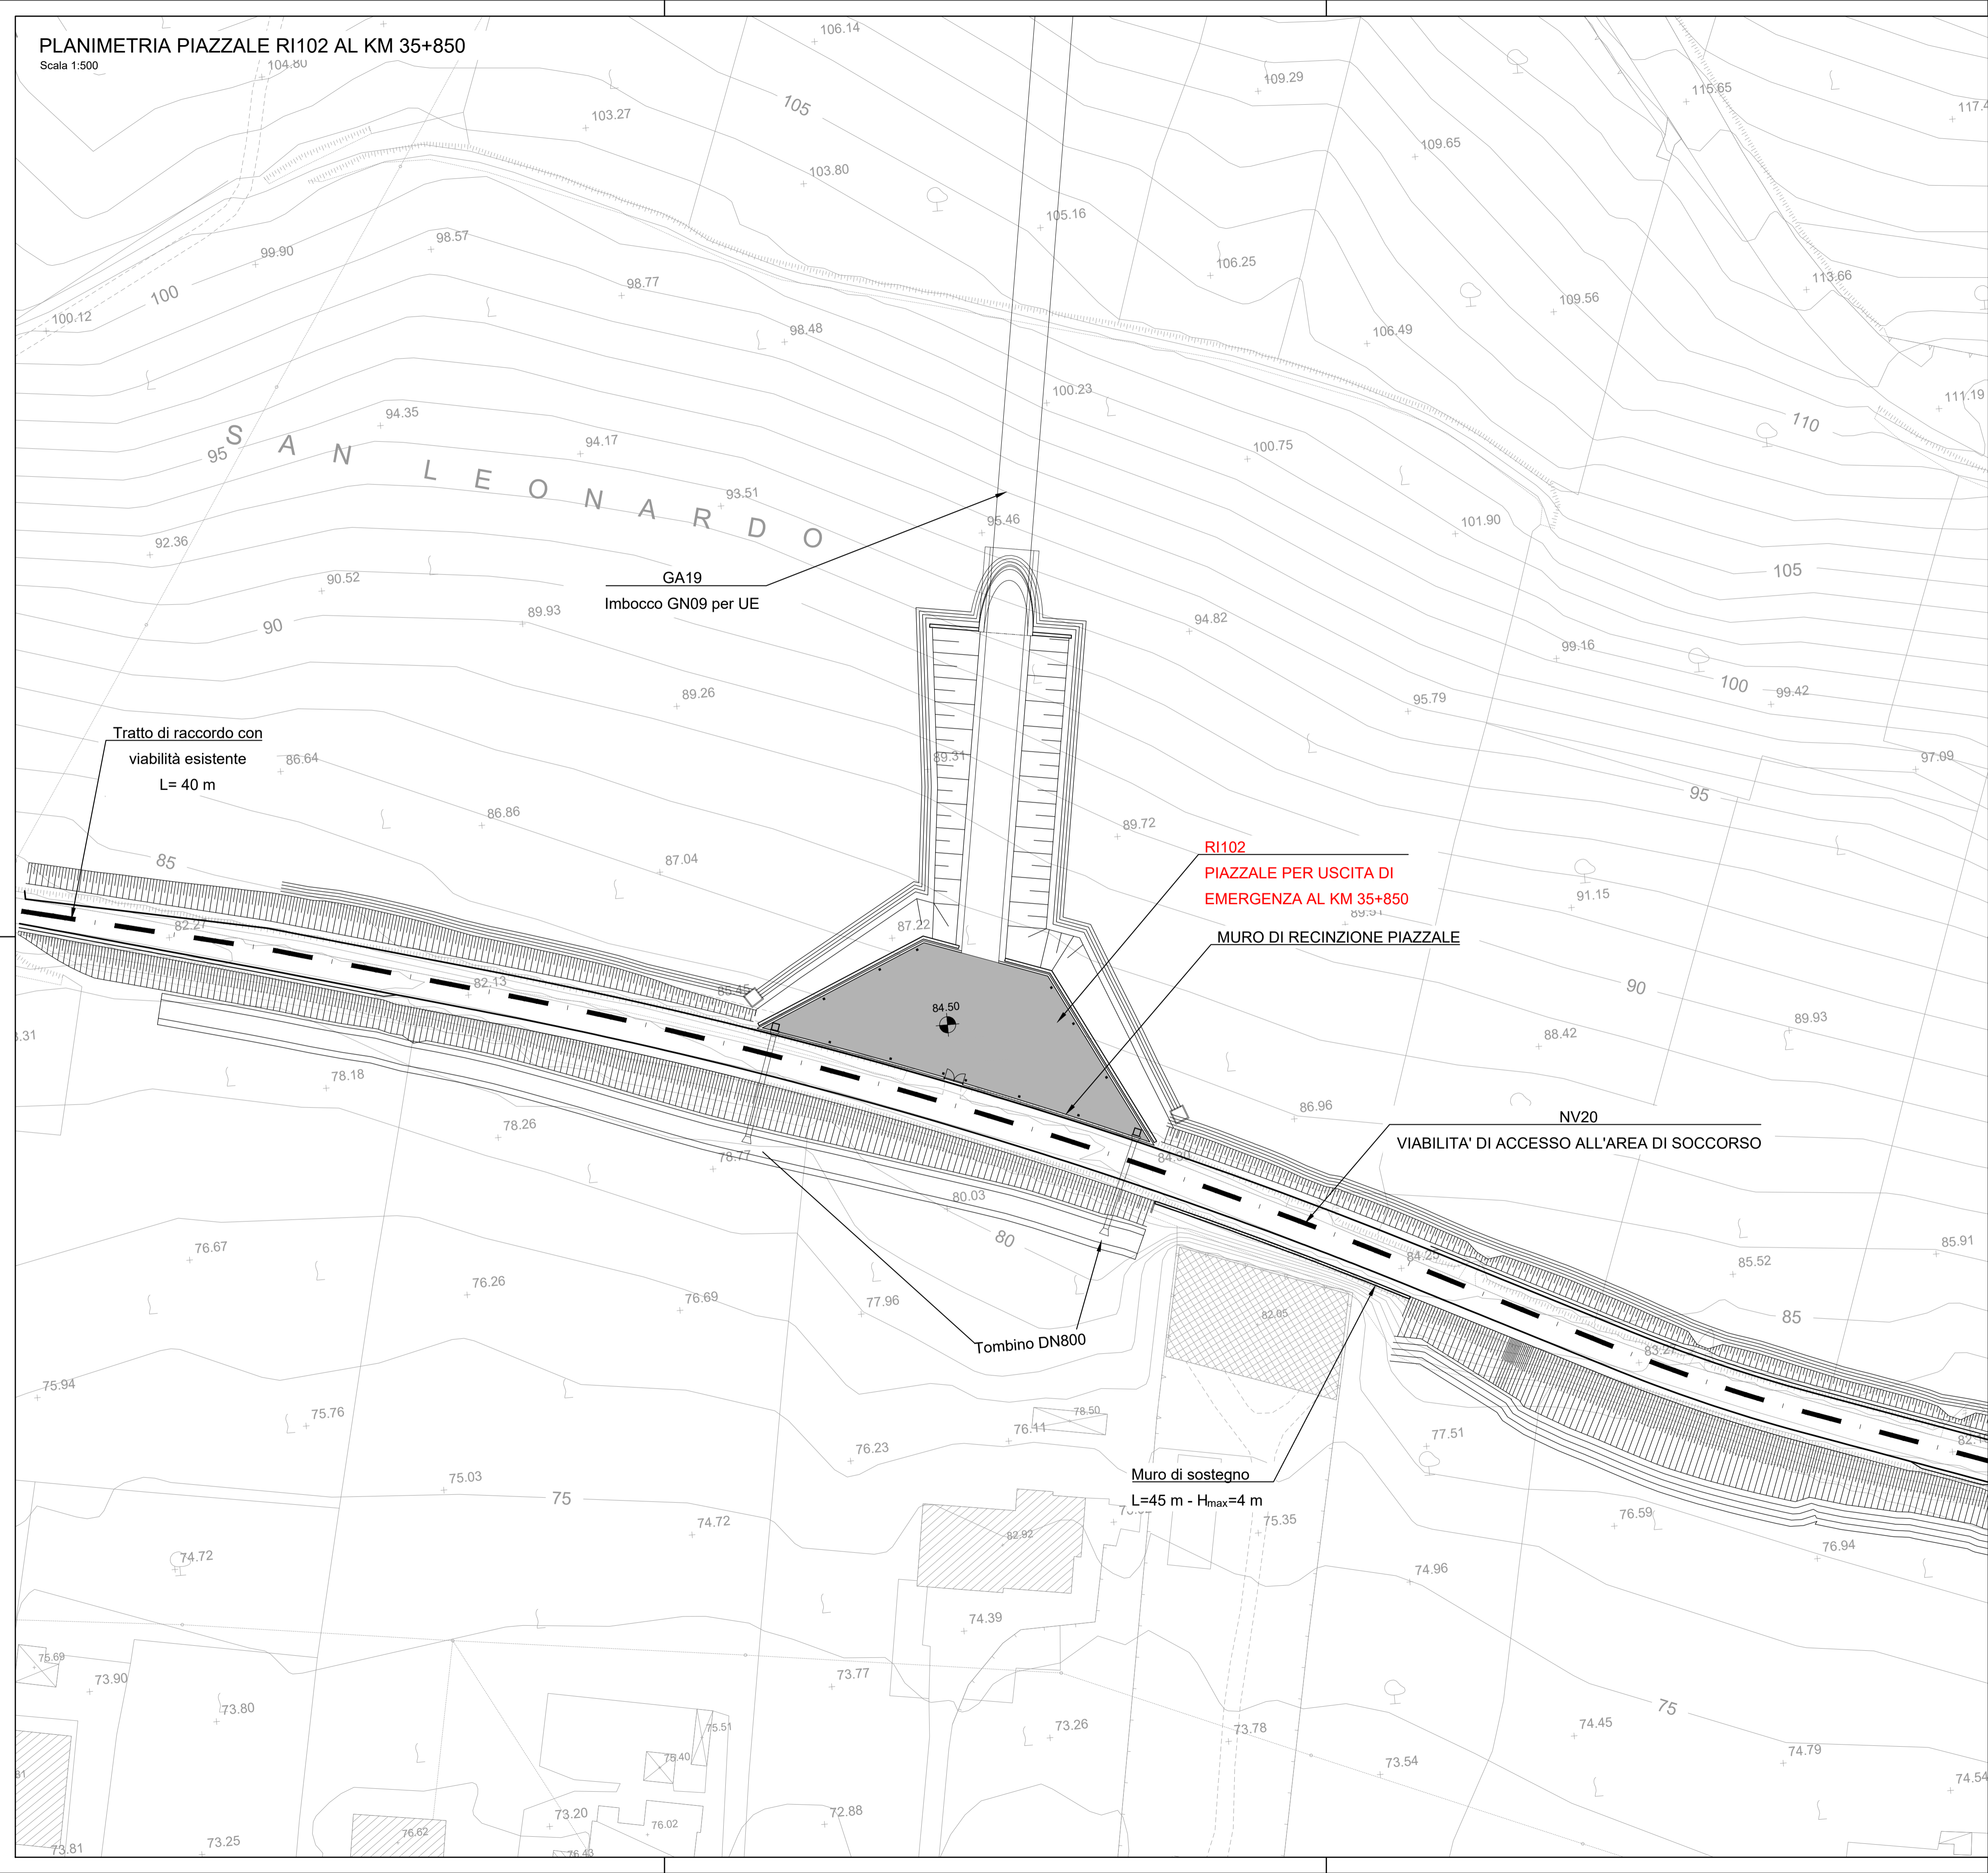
PLANIMETRIA PIAZZALE RI102 AL KM 35+850
Scala 1:500

104.80
106.14
105
103.27
109.29
116.65
117.4
109.65
103.80
105.16
106.25
113.66
109.56
99.90
98.57
100
100.12
98.77
98.48
106.49
100.23
111.19
110
94.35
94.17
100.75
95
S A N L E O N A R D O
93.51
95.46
101.90
92.36
90.52
105
89.93
94.82
99.16
90
100
99.42
89.26
95.79
89.31
97.09
86.64
95
86.86
89.72
85
87.04
91.15
87.22
89.51
82.27
85.45
84.50
90
82.13
89.93
88.42
3.31
78.18
86.96
78.26
84.30
78.77
80.03
80
84.25
85.91
76.67
85.52
76.26
76.69
77.96
82.05
85
83.27
75.94
75.76
78.50
76.11
76.23
77.51
82.1
75.03
75
74.72
75.35
76.59
82.92
76.94
74.72
74.96
74.39
75.69
73.90
73.77
73.80
75.51
73.26
73.78
74.45
75
75.40
74.79
73.54
74.54
73.20
72.88
76.02
76.62
73.81
73.25
76.43

GA19
Imbocco GN09 per UE

Tratto di raccordo con viabilità esistente L= 40 m

RI102
PIAZZALE PER USCITA DI EMERGENZA AL KM 35+850

MURO DI RECINZIONE PIAZZALE

NV20
VIABILITA' DI ACCESSO ALL'AREA DI SOCCORSO

Tombino DN800

Muro di sostegno
L=45 m - H$_{max}$=4 m